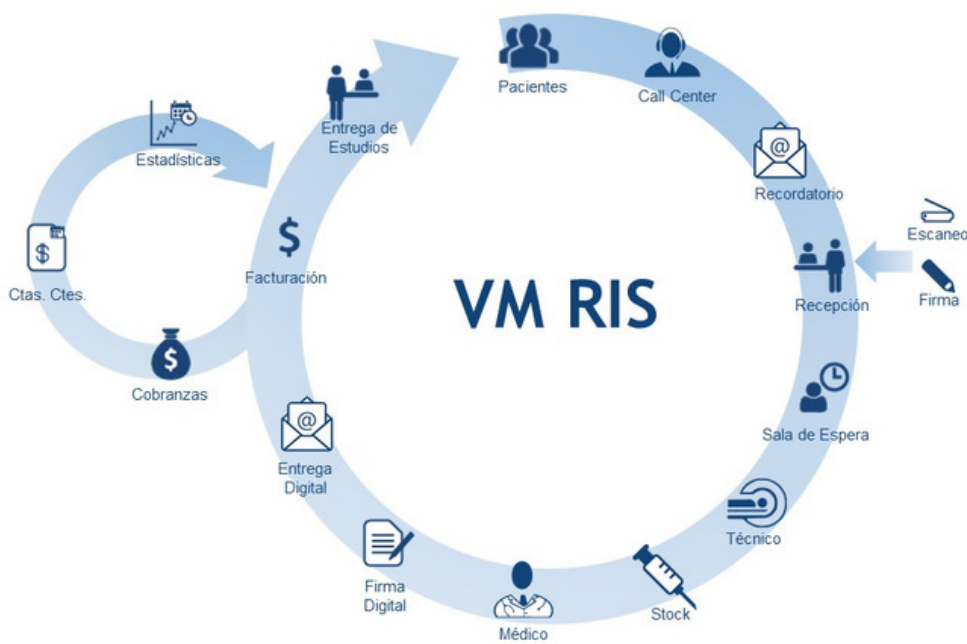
Estadísticas

Entrega de Estudios

Pacientes

Call Center

Recordatorio

Escaneo

Firma

Recepción

Ctas. Ctes.

Facturación

VM RIS

Cobranzas

Sala de Espera

Entrega Digital

Técnico

Firma Digital

Stock

Médico